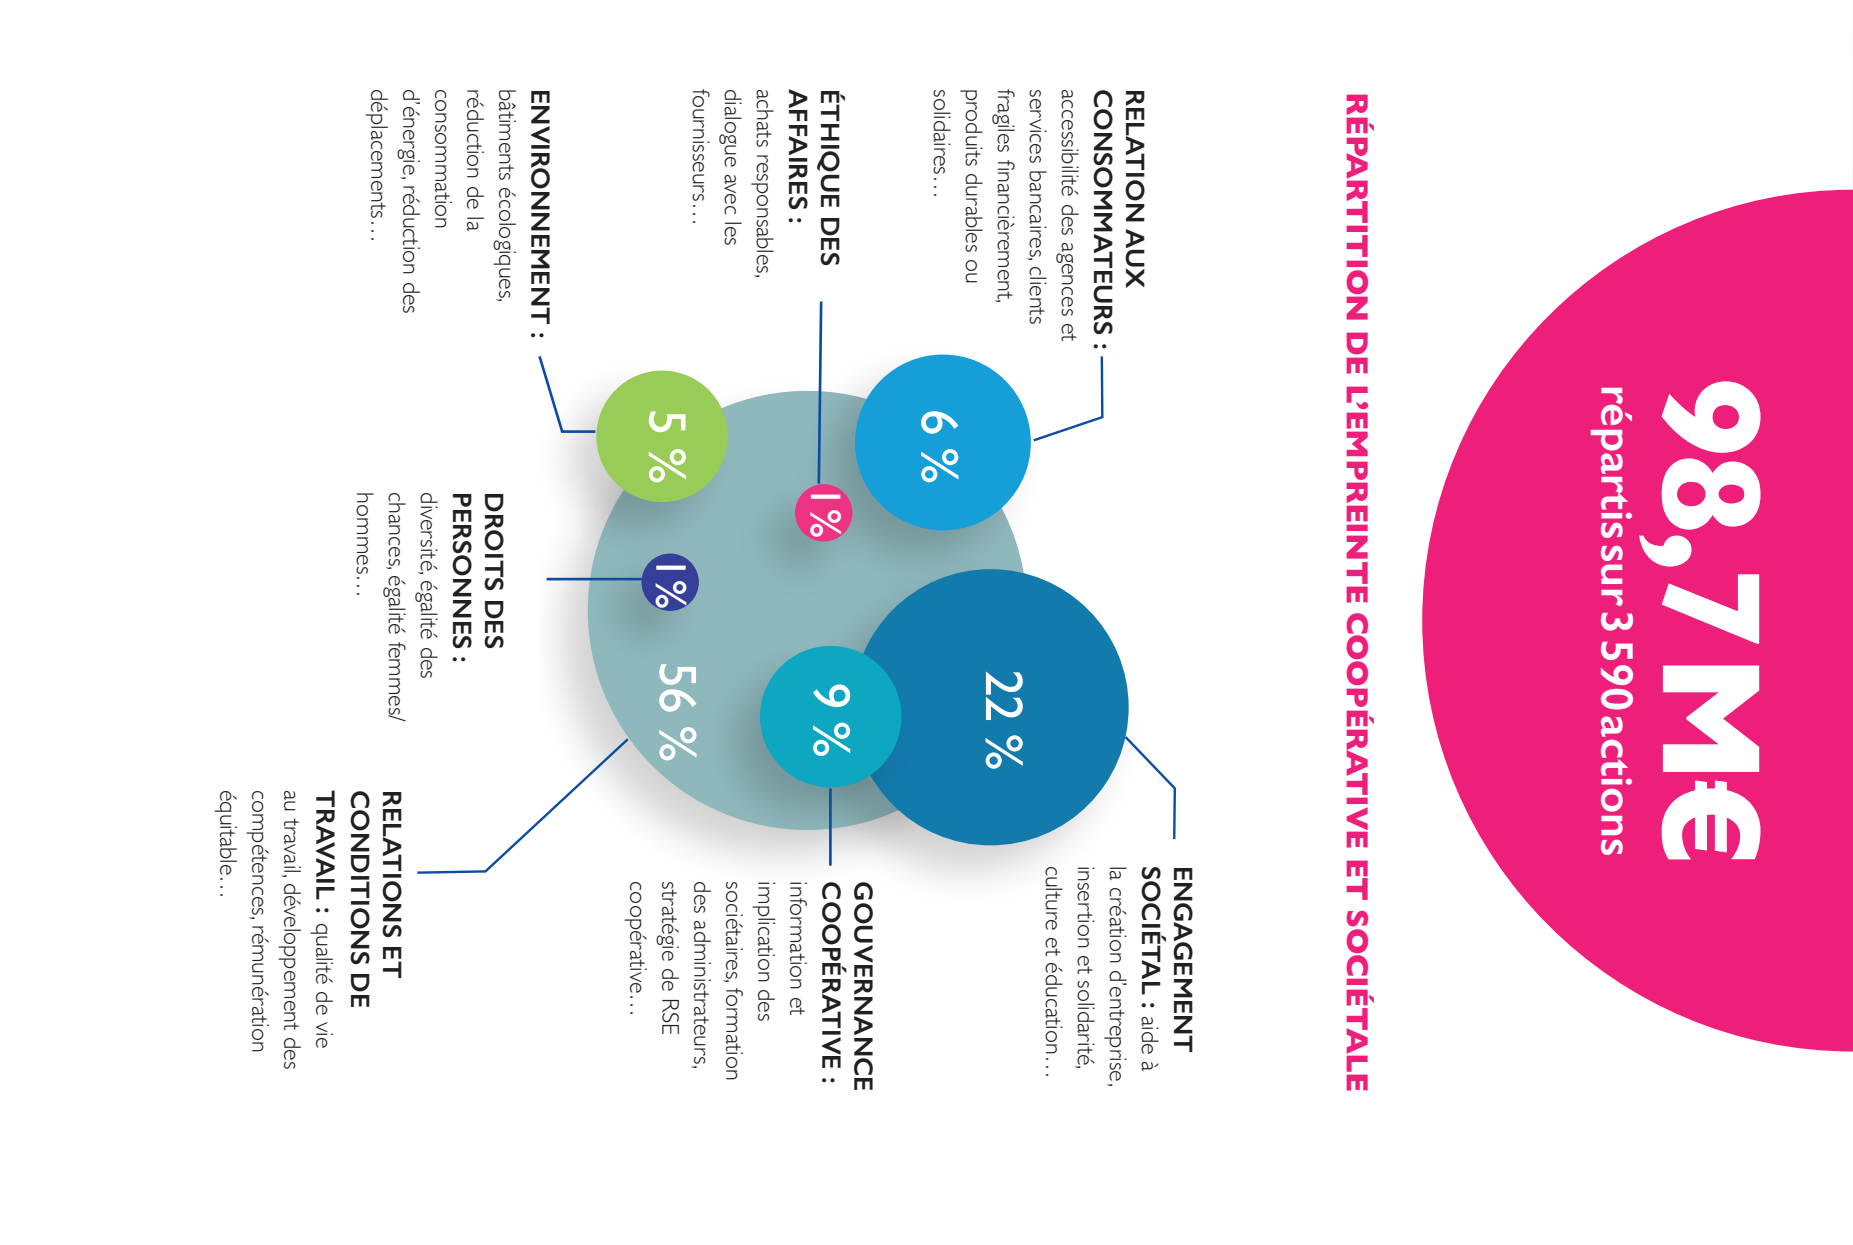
98,7 M€
répartis sur 3 590 actions

RÉPARTITION DE L'EMPREINTE COOPÉRATIVE ET SOCIÉTALE

RELATION AUX CONSOMMATEURS : accessibilité des agences et services bancaires, clients fragiles financièrement, produits durables ou solidaires…

ÉTHIQUE DES AFFAIRES : achats responsables, dialogue avec les fournisseurs…

ENVIRONNEMENT : bâtiments écologiques, réduction de la consommation d'énergie, réduction des déplacements…

DROITS DES PERSONNES : diversité, égalité des chances, égalité femmes/hommes…

RELATIONS ET CONDITIONS DE TRAVAIL : qualité de vie au travail, développement des compétences, rémunération équitable…

GOUVERNANCE COOPÉRATIVE : information et implication des sociétaires, formation des administrateurs, stratégie de RSE coopérative…

ENGAGEMENT SOCIÉTAL : aide à la création d'entreprise, insertion et solidarité, culture et éducation…

6 %
1 %
5 %
1 %
56 %
9 %
22 %